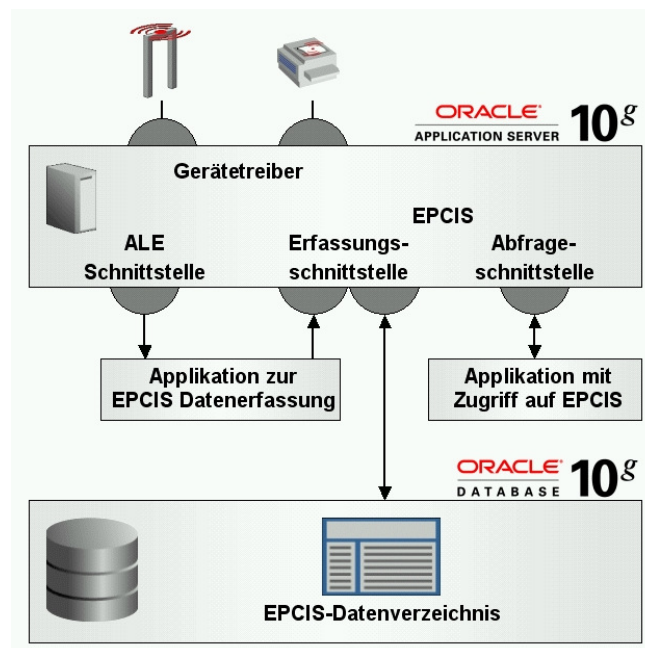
ORACLE
APPLICATION SERVER $10^g$

Gerätetreiber

EPCIS

ALE Schnittstelle

Erfassungsschnittstelle

Abfrageschnittstelle

Applikation zur EPCIS Datenerfassung

Applikation mit Zugriff auf EPCIS

ORACLE
DATABASE $10^g$

EPCIS-Datenverzeichnis